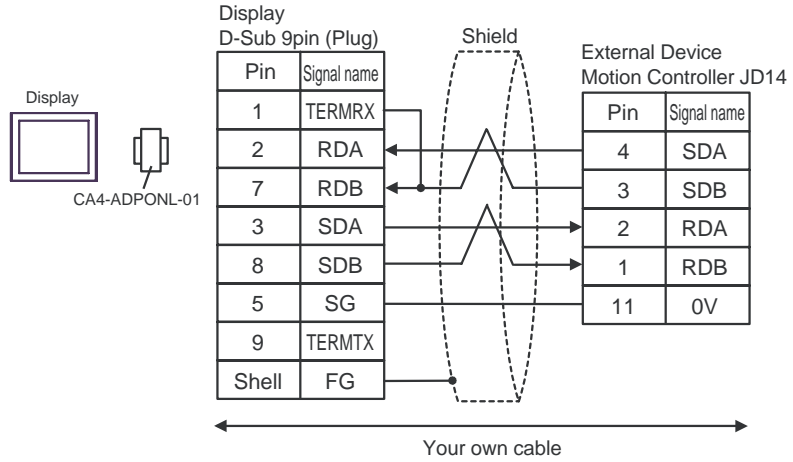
Display

CA4-ADPONL-01

Display
D-Sub 9pin (Plug)

| Pin | Signal name |
|---|---|
| 1 | TERMRX |
| 2 | RDA |
| 7 | RDB |
| 3 | SDA |
| 8 | SDB |
| 5 | SG |
| 9 | TERMTX |
| Shell | FG |

Shield

External Device
Motion Controller JD14

| Pin | Signal name |
|---|---|
| 4 | SDA |
| 3 | SDB |
| 2 | RDA |
| 1 | RDB |
| 11 | 0V |

Your own cable